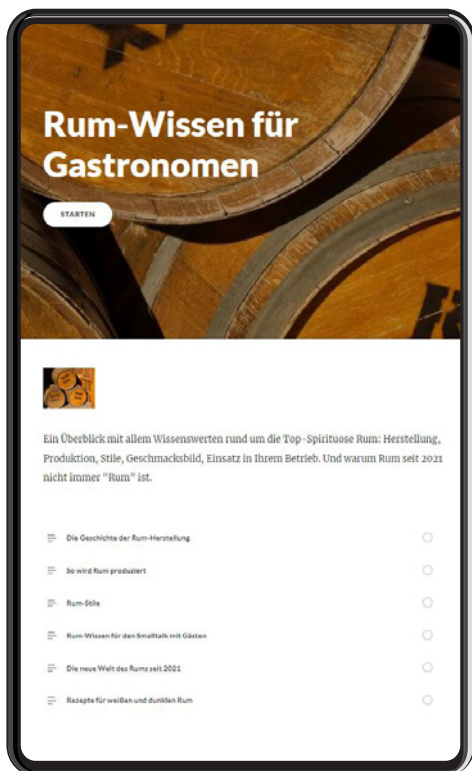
Rum-Wissen für Gastronomen

STARTEN

Ein Überblick mit allem Wissenswerten rund um die Top-Spirituose Rum: Herstellung, Produktion, Stile, Geschmacksbild, Einsatz in Ihrem Betrieb. Und warum Rum seit 2021 nicht immer "Rum" ist.

Die Geschichte der Rum-Herstellung

So wird Rum produziert

Rum-Stile

Rum-Wissen für den Smalltalk mit Gästen

Die neue Welt des Rums seit 2021

Rezepte für weißen und dunklen Rum